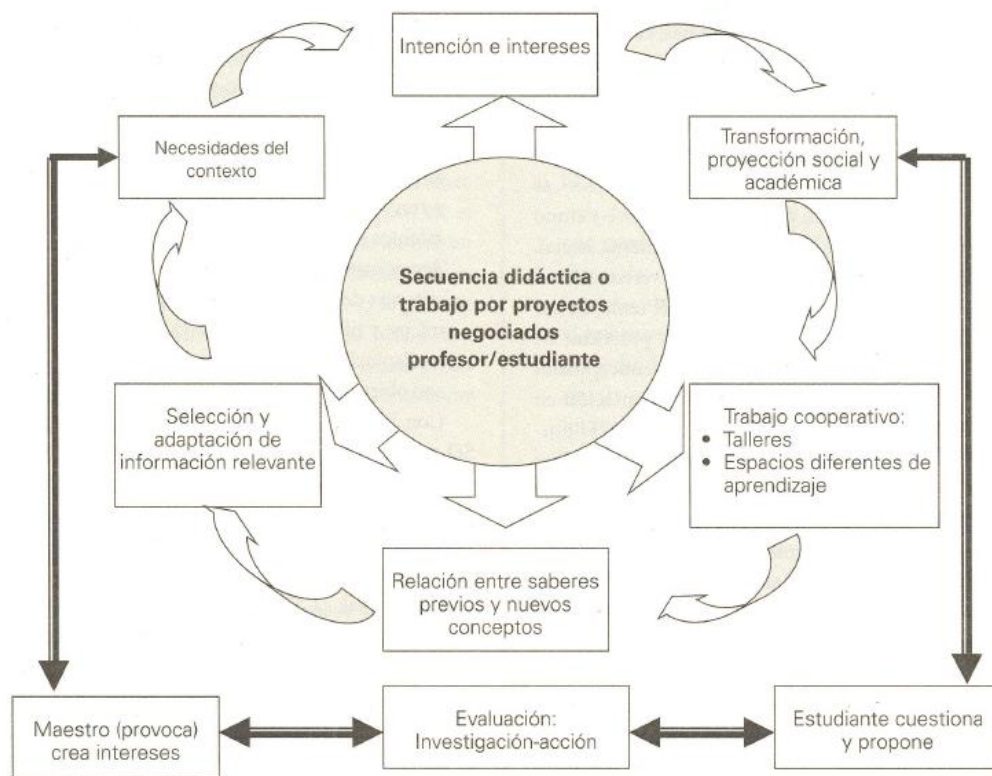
Intención e intereses

Necesidades del contexto

Transformación, proyección social y académica

Secuencia didáctica o trabajo por proyectos negociados profesor/estudiante

Selección y adaptación de información relevante

Trabajo cooperativo:
• Talleres
• Espacios diferentes de aprendizaje

Relación entre saberes previos y nuevos conceptos

Maestro (provoca) crea intereses

Evaluación: Investigación-acción

Estudiante cuestiona y propone